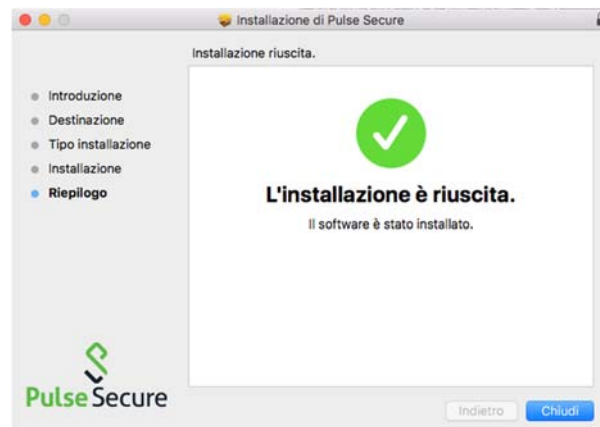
Installazione di Pulse Secure

Installazione riuscita.

Introduzione
Destinazione
Tipo installazione
Installazione
Riepilogo

L'installazione è riuscita.

Il software è stato installato.

Pulse Secure

Indietro
Chiudi